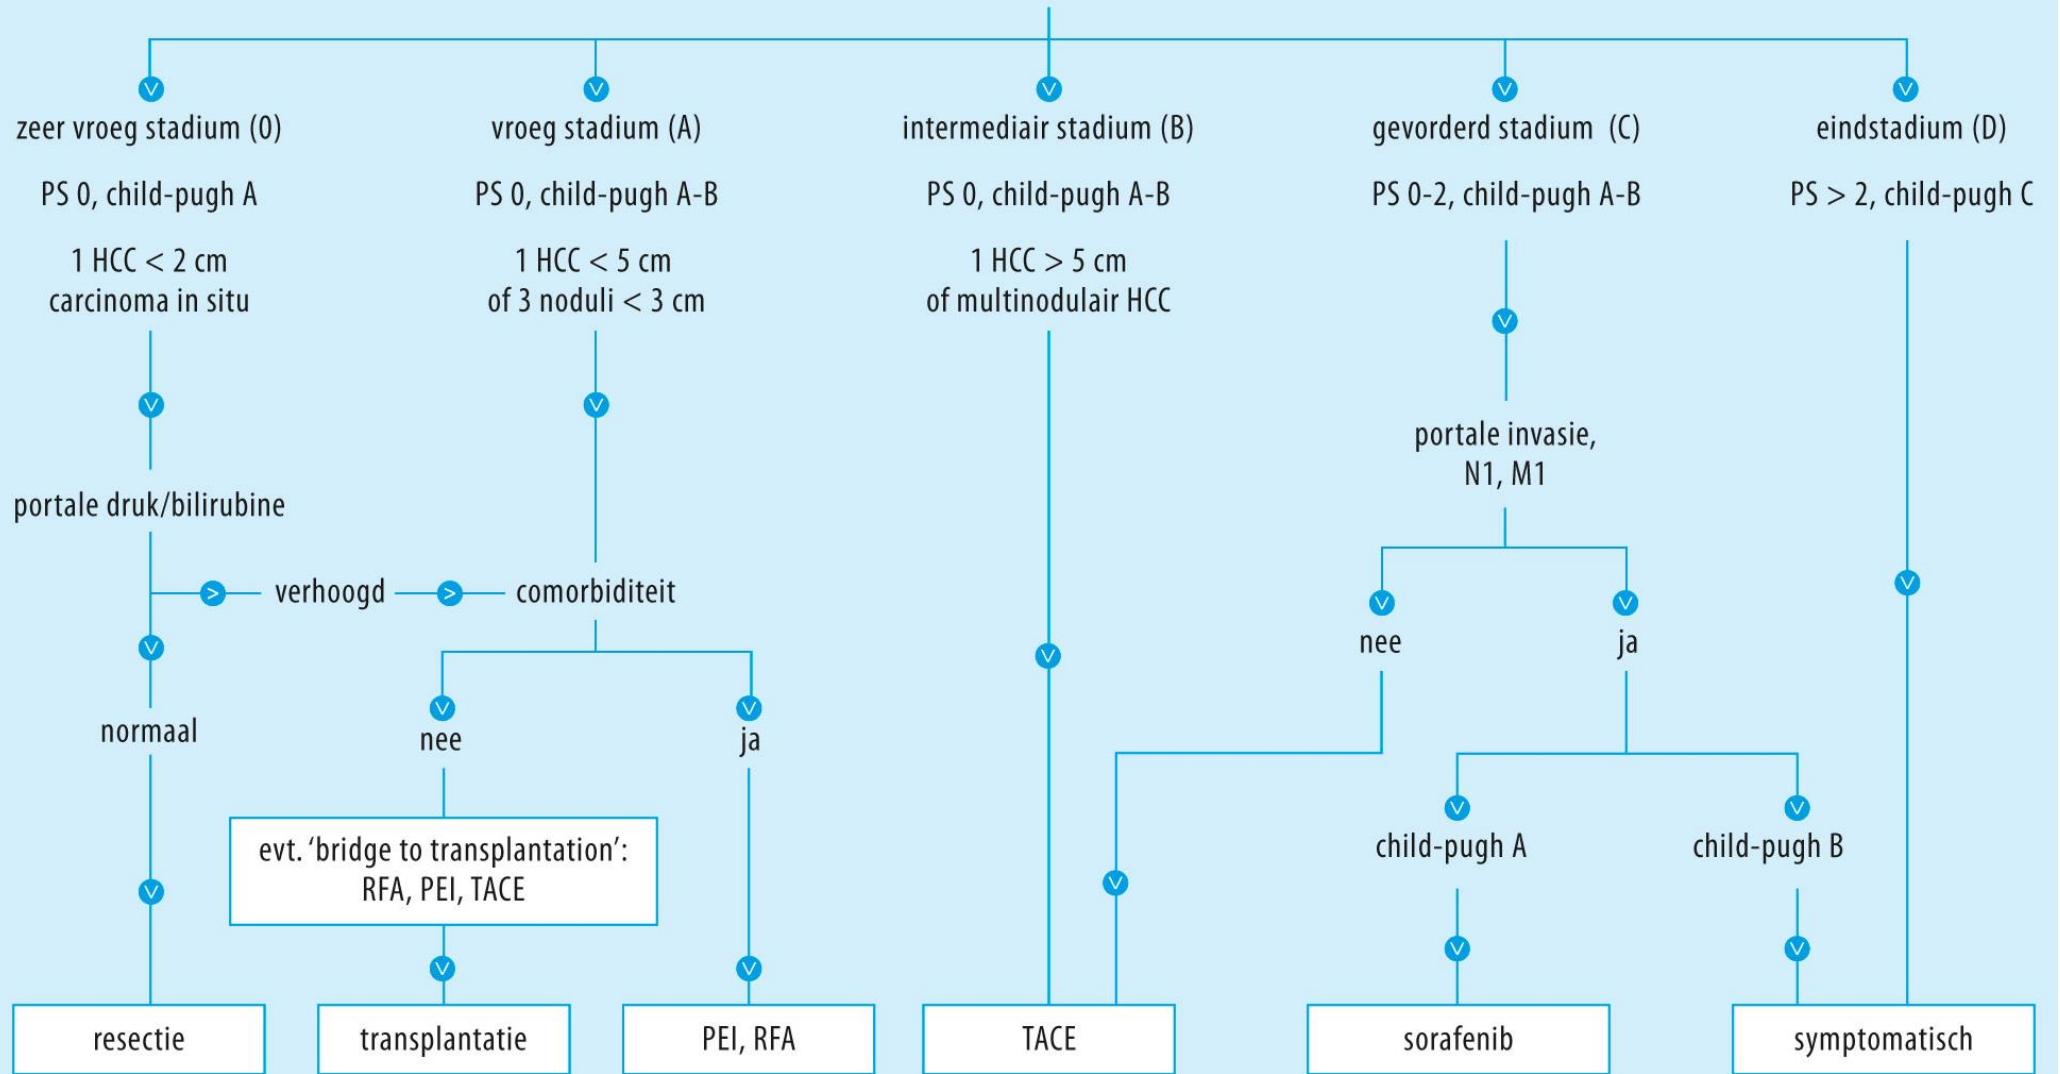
zeer vroeg stadium (0)

PS 0, child-pugh A

1 HCC < 2 cm
carcinoma in situ

portale druk/bilirubine

verhoogd

normaal

resectie

vroeg stadium (A)

PS 0, child-pugh A-B

1 HCC < 5 cm
of 3 noduli < 3 cm

comorbiditeit

nee

ja

evt. ‘bridge to transplantation’:
RFA, PEI, TACE

transplantatie

PEI, RFA

intermediair stadium (B)

PS 0, child-pugh A-B

1 HCC > 5 cm
of multinodulair HCC

TACE

gevorderd stadium (C)

PS 0-2, child-pugh A-B

portale invasie,
N1, M1

nee

ja

child-pugh A

child-pugh B

sorafenib

eindstadium (D)

PS > 2, child-pugh C

symptomatisch